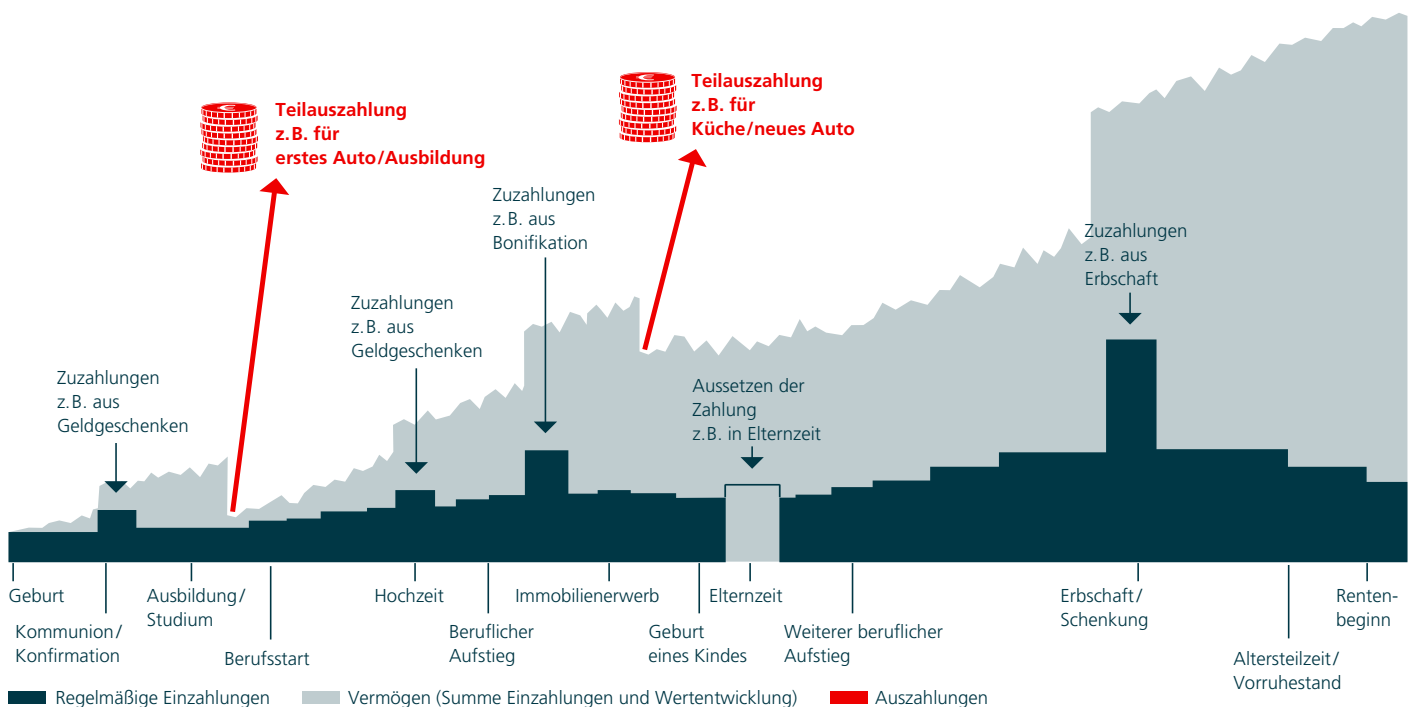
Teilauszahlung
z.B. für
erstes Auto/Ausbildung

Teilauszahlung
z.B. für
Küche/neues Auto

Zuzahlungen
z.B. aus
Bonifikation

Zuzahlungen
z.B. aus
Erbschaft

Zuzahlungen
z.B. aus
Geldgeschenken

Zuzahlungen
z.B. aus
Geldgeschenken

Aussetzen der
Zahlung
z.B. in Elternzeit

Geburt

Kommunion/
Konfirmation

Ausbildung/
Studium

Berufsstart

Hochzeit

Beruflicher
Aufstieg

Immobilienerwerb

Geburt
eines Kindes

Elternzeit

Weiterer beruflicher
Aufstieg

Erbschaft/
Schenkung

Altersteilzeit/
Vorruhestand

Renten-
beginn

Regelmäßige Einzahlungen Vermögen (Summe Einzahlungen und Wertentwicklung) Auszahlungen